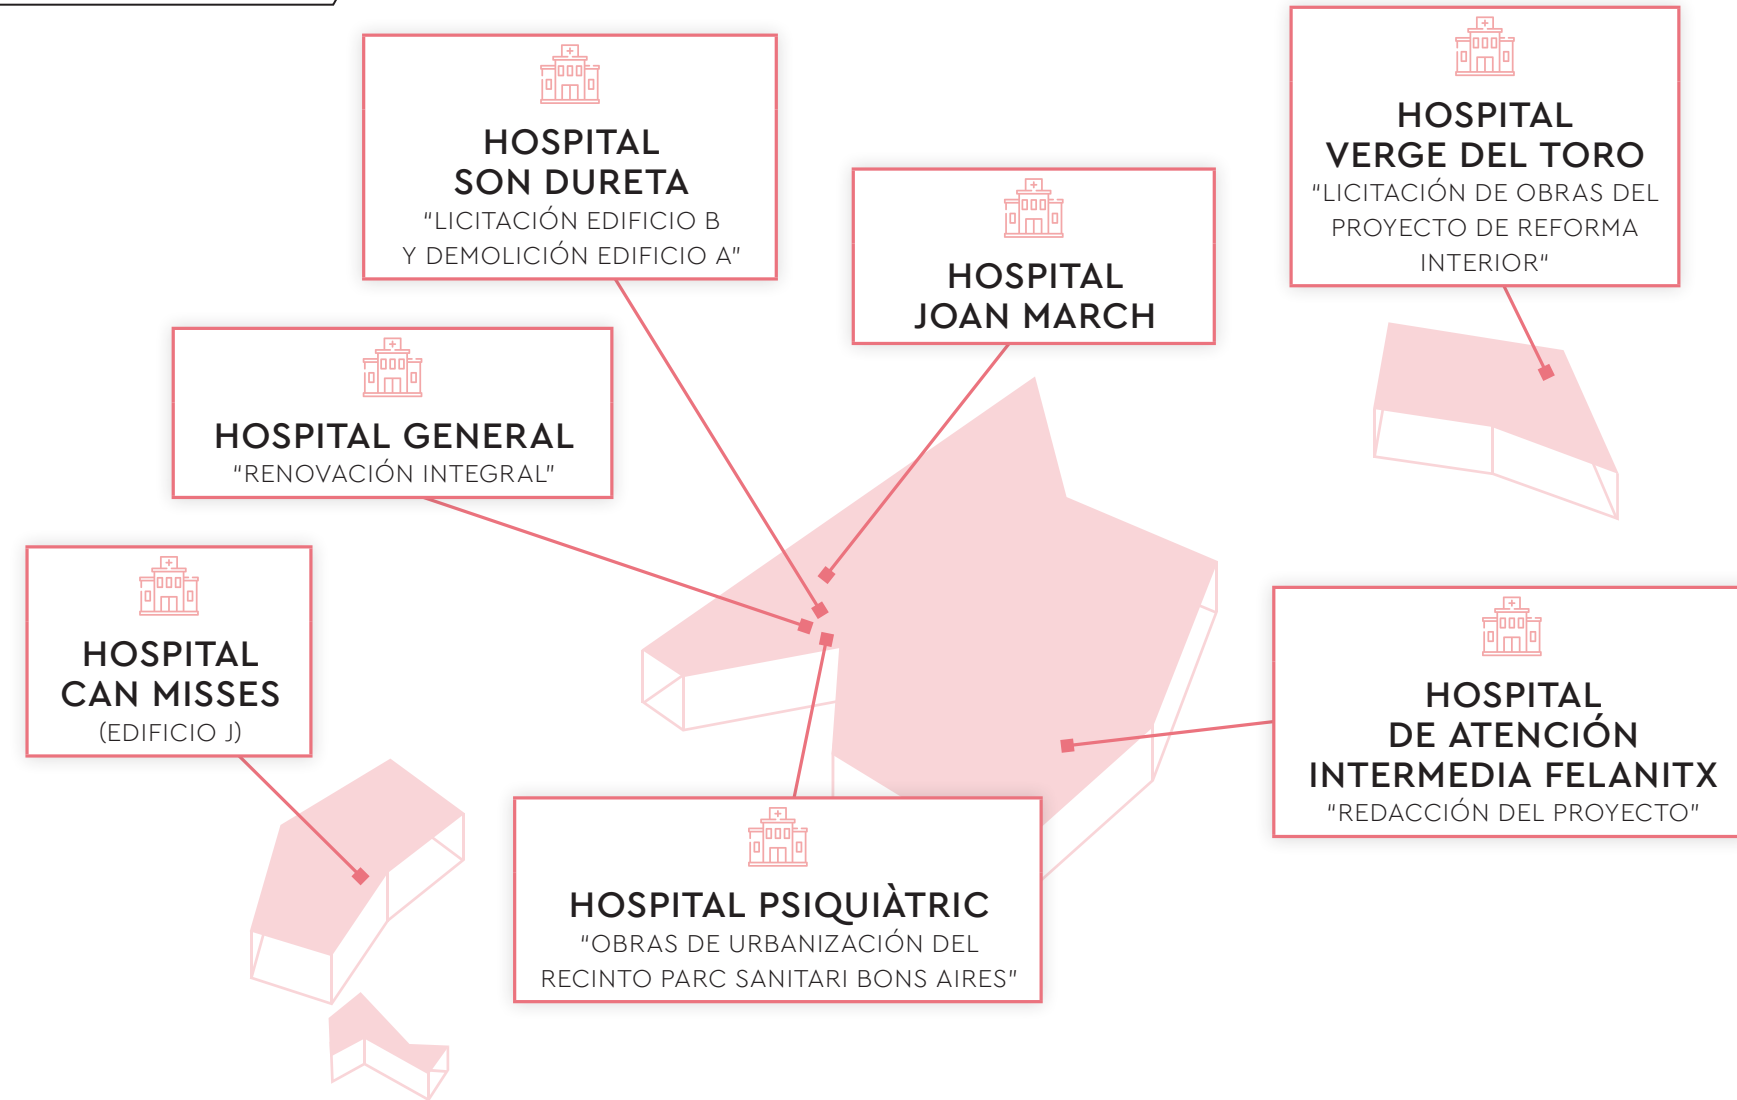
HOSPITAL SON DURETA
"LICITACIÓN EDIFICIO B Y DEMOLICIÓN EDIFICIO A"

HOSPITAL JOAN MARCH

HOSPITAL VERGE DEL TORO
"LICITACIÓN DE OBRAS DEL PROYECTO DE REFORMA INTERIOR"

HOSPITAL GENERAL
"RENOVACIÓN INTEGRAL"

HOSPITAL CAN MISSES
(EDIFICIO J)

HOSPITAL DE ATENCIÓN INTERMEDIA FELANITX
"REDACCIÓN DEL PROYECTO"

HOSPITAL PSIQUIÀTRIC
"OBRAS DE URBANIZACIÓN DEL RECINTO PARC SANITARI BONS AIRES"